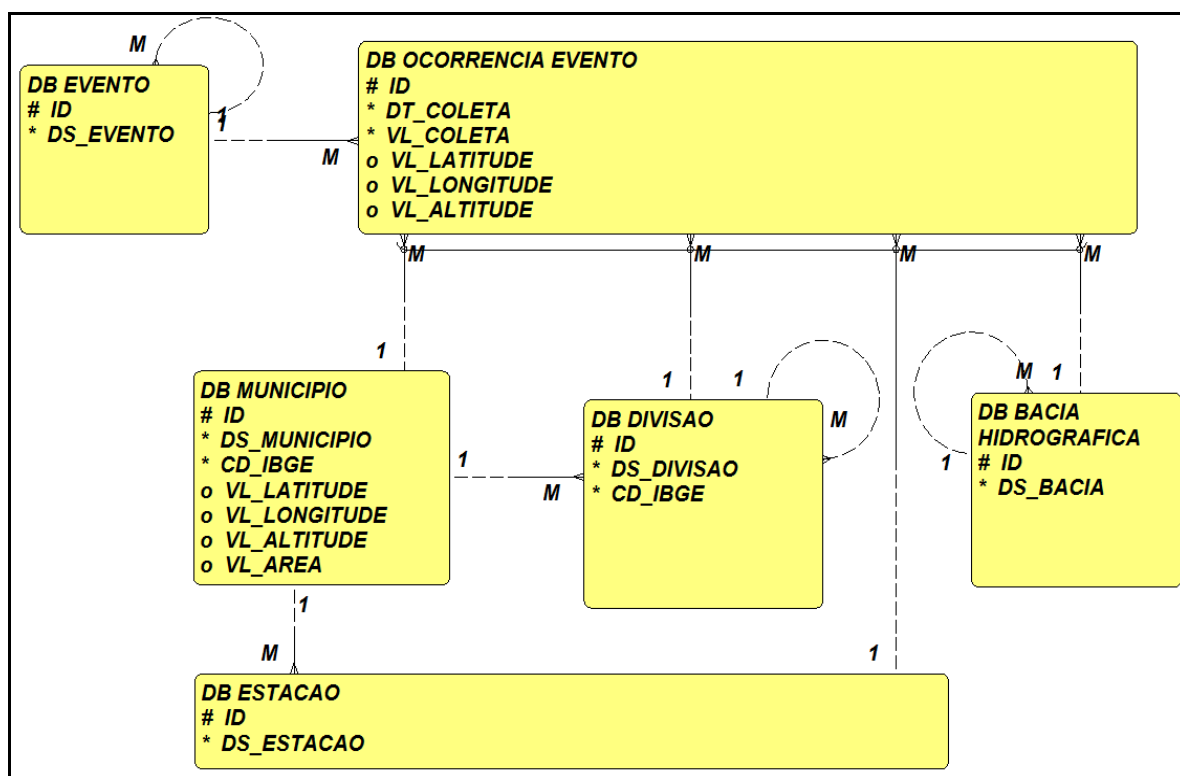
M

DB EVENTO
# ID
* DS_EVENTO

1

1

M

DB OCORRENCIA EVENTO
# ID
* DT_COLETA
* VL_COLETA
o VL_LATITUDE
o VL_LONGITUDE
o VL_ALTITUDE

M

M

M

M

1

DB MUNICIPIO
# ID
* DS_MUNICIPIO
* CD_IBGE
o VL_LATITUDE
o VL_LONGITUDE
o VL_ALTITUDE
o VL_AREA

1

1

1

M

DB DIVISAO
# ID
* DS_DIVISAO
* CD_IBGE

M

M

1

DB BACIA HIDROGRAFICA
# ID
* DS_BACIA

1

1

M

1

DB ESTACAO
# ID
* DS_ESTACAO